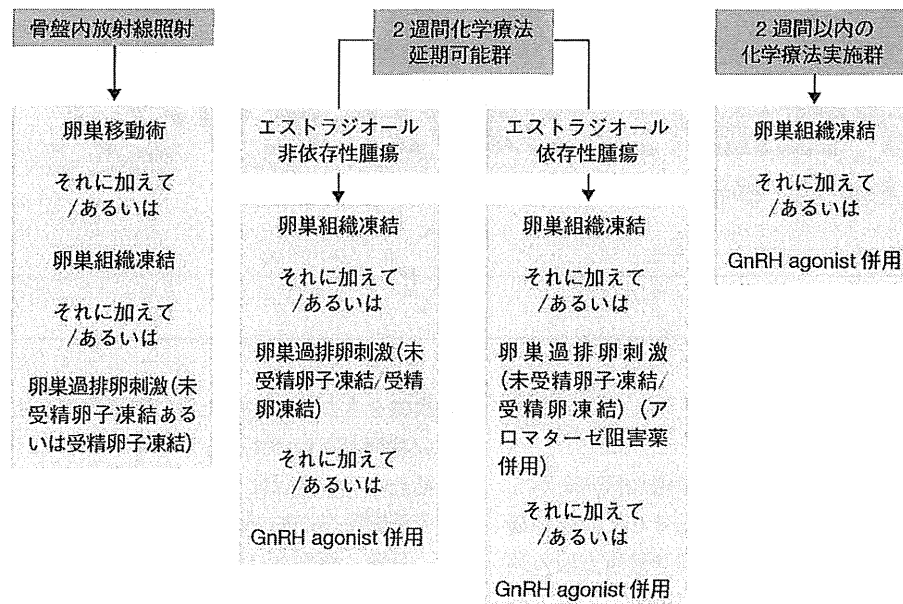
骨盤内放射線照射

卵巣移動術

それに加えて
/あるいは

卵巣組織凍結

それに加えて
/あるいは

卵巣過排卵刺激(未受精卵子凍結あるいは受精卵子凍結)

2週間化学療法
延期可能群

エストラジオール
非依存性腫瘍

卵巣組織凍結

それに加えて
/あるいは

卵巣過排卵刺激(未受精卵子凍結/受精卵凍結)

それに加えて
/あるいは

GnRH agonist 併用

エストラジオール
依存性腫瘍

卵巣組織凍結

それに加えて
/あるいは

卵巣過排卵刺激(未受精卵子凍結/受精卵凍結)(アロマターゼ阻害薬併用)

それに加えて
/あるいは

GnRH agonist 併用

2週間以内の
化学療法実施群

卵巣組織凍結

それに加えて
/あるいは

GnRH agonist 併用